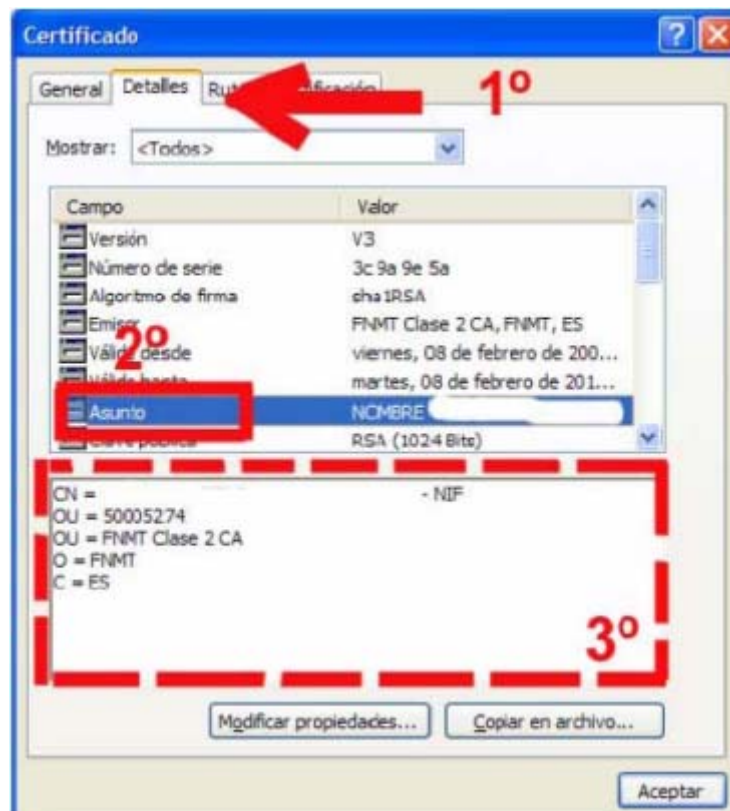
Certificado

General | Detalles | Ru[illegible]ficación

1º

Mostrar: <Todos>

| Campo | Valor |
|---|---|
| Versión | V3 |
| Número de serie | 3c 9a 9e 5a |
| Algoritmo de firma | sha1RSA |
| Emisor | FNMT Clase 2 CA, FNMT, ES |
| Válido desde | viernes, 08 de febrero de 200... |
| Válido hasta | martes, 08 de febrero de 201... |
| Asunto | NOMBRE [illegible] |
| Clave pública | RSA (1024 Bits) |

2º

CN = - NIF
OU = 500052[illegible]4
OU = FNMT Clase 2 CA
O = FNMT
C = ES

3º

Modificar propiedades... | Copiar en archivo...

Aceptar